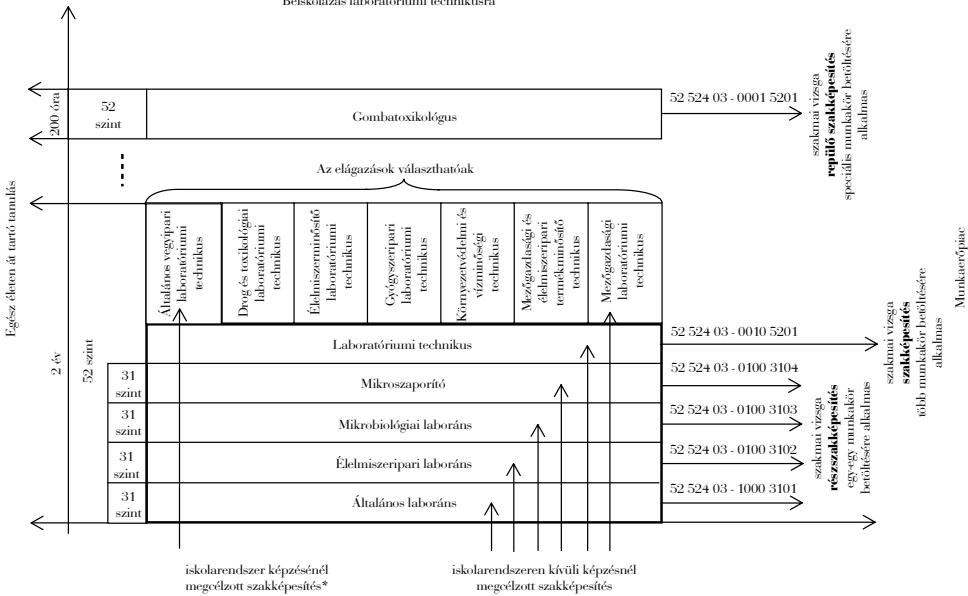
Beiskolázás laboratóriumi technikusra

Egész életen át tartó tanulás

200 óra

52 szint

Gombatoxikológus

52 524 03 - 0001 5201

szakmai vizsga
ráépülő szakképesítés
speciális munkakör betöltésére alkalmas

Az elágazások választhatóak

Általános vegyipari laboratóriumi technikus

Drog és toxikológiai laboratóriumi technikus

Élelmiszerminősítő laboratóriumi technikus

Gyógyszeripari laboratóriumi technikus

Környezetvédelmi és vízminőségi technikus

Mezőgazdasági és élelmiszeripari termékminősítő technikus

Mezőgazdasági laboratóriumi technikus

2 év

52 szint

Laboratóriumi technikus

52 524 03 - 0010 5201

szakmai vizsga
szakképesítés
több munkakör betöltésére alkalmas

Munkaerőpiac

31 szint

Mikroszaporító

52 524 03 - 0100 3104

31 szint

Mikrobiológiai laboráns

52 524 03 - 0100 3103

31 szint

Élelmiszeripari laboráns

52 524 03 - 0100 3102

31 szint

Általános laboráns

52 524 03 - 1000 3101

szakmai vizsga
részszakképesítés
egy-egy munkakör betöltésére alkalmas

iskolarendszer képzésénél megcélzott szakképesítés*

iskolarendszeren kívüli képzésnél megcélzott szakképesítés